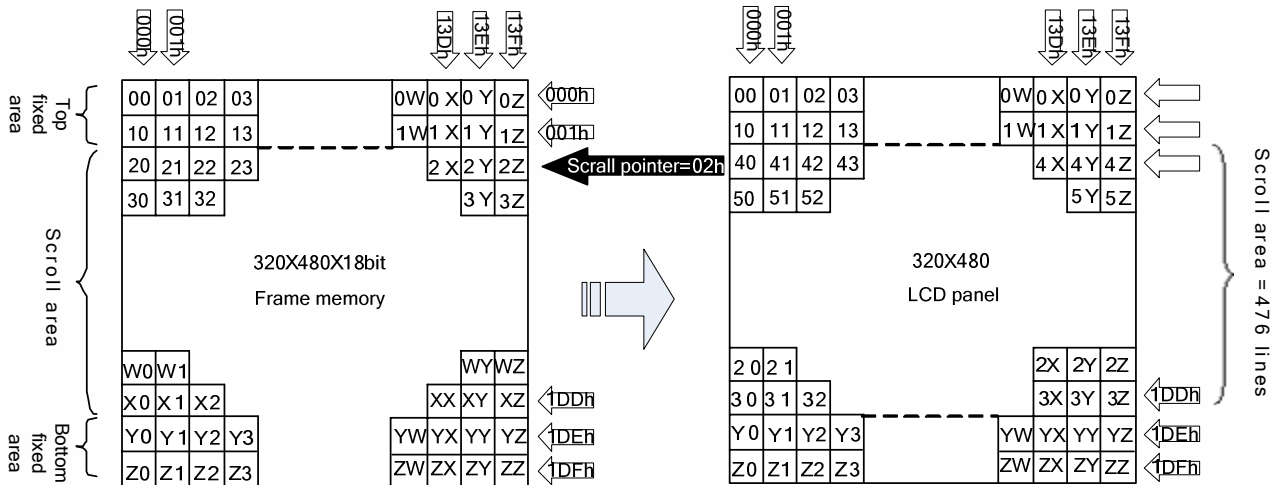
000h 001h 13Dh 13Eh 13Fh

Top fixed area

| 00 | 01 | 02 | 03 | 0W | 0 X | 0 Y | 0Z |
|---|---|---|---|---|---|---|---|
| 10 | 11 | 12 | 13 | 1W | 1 X | 1 Y | 1Z |

000h
001h

| 20 | 21 | 22 | 23 | 2 X | 2 Y | 2Z |
|---|---|---|---|---|---|---|
| 30 | 31 | 32 | 3 Y | 3Z |

Scroll area

320X480X18bit
Frame memory

| W0 | W1 | WY | WZ |
|---|---|---|---|
| X0 | X 1 | X2 | XX | XY | XZ |

1DDh

Bottom fixed area

| Y0 | Y 1 | Y2 | Y3 | YW | YX | YY | YZ |
|---|---|---|---|---|---|---|---|
| Z0 | Z1 | Z2 | Z3 | ZW | ZX | ZY | ZZ |

1DEh
1DFh

Scrall pointer=02h

000h 001h 13Dh 13Eh 13Fh

| 00 | 01 | 02 | 03 | 0W | 0 X | 0 Y | 0 Z |
|---|---|---|---|---|---|---|---|
| 10 | 11 | 12 | 13 | 1 W | 1 X | 1 Y | 1 Z |
| 40 | 41 | 42 | 43 | 4 X | 4 Y | 4 Z |
| 50 | 51 | 52 | 5 Y | 5 Z |

320X480
LCD panel

| 2 0 | 2 1 | 2X | 2Y | 2Z |
|---|---|---|---|---|
| 3 0 | 3 1 | 32 | 3X | 3Y | 3Z |
| Y 0 | Y1 | Y2 | Y3 | YW | YX | YY | YZ |
| Z0 | Z1 | Z2 | Z3 | ZW | ZX | ZY | ZZ |

1DDh
1DEh
1DFh

Scroll area = 476 lines